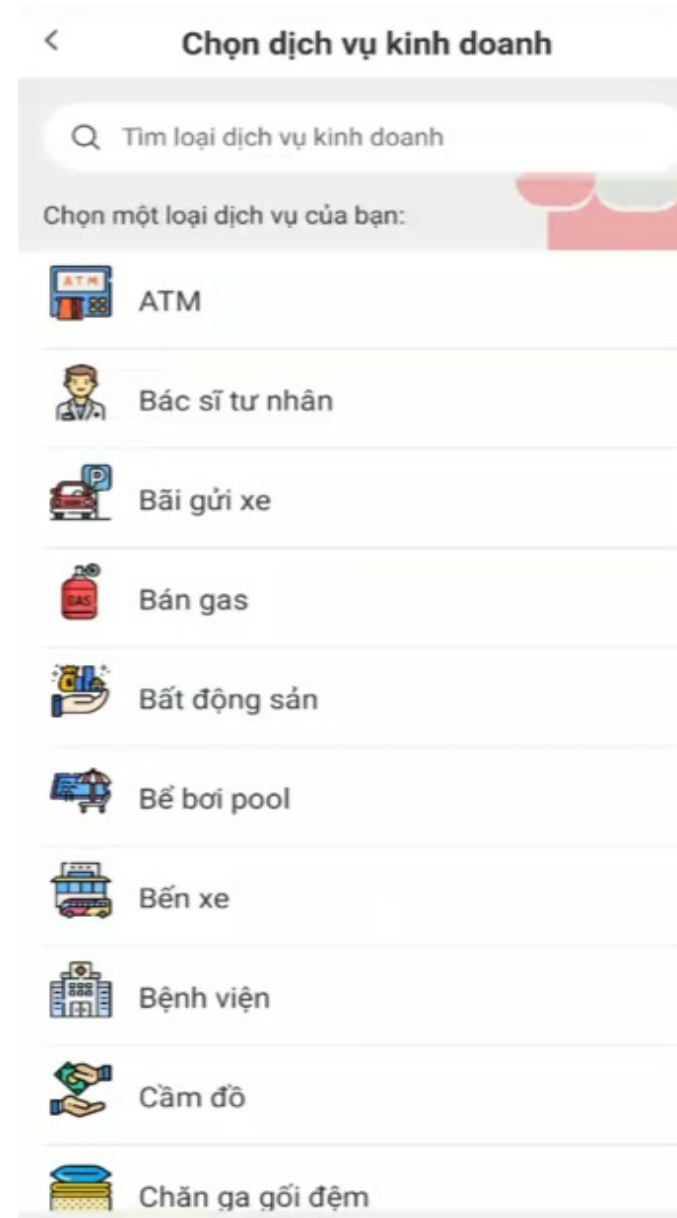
<

Chọn dịch vụ kinh doanh

Tìm loại dịch vụ kinh doanh

Chọn một loại dịch vụ của bạn:

ATM

ATM

Bác sĩ tư nhân

P

Bãi gửi xe

GAS

Bán gas

Bất động sản

Bể bơi pool

Bến xe

Bệnh viện

Cầm đồ

Chăn ga gối đệm